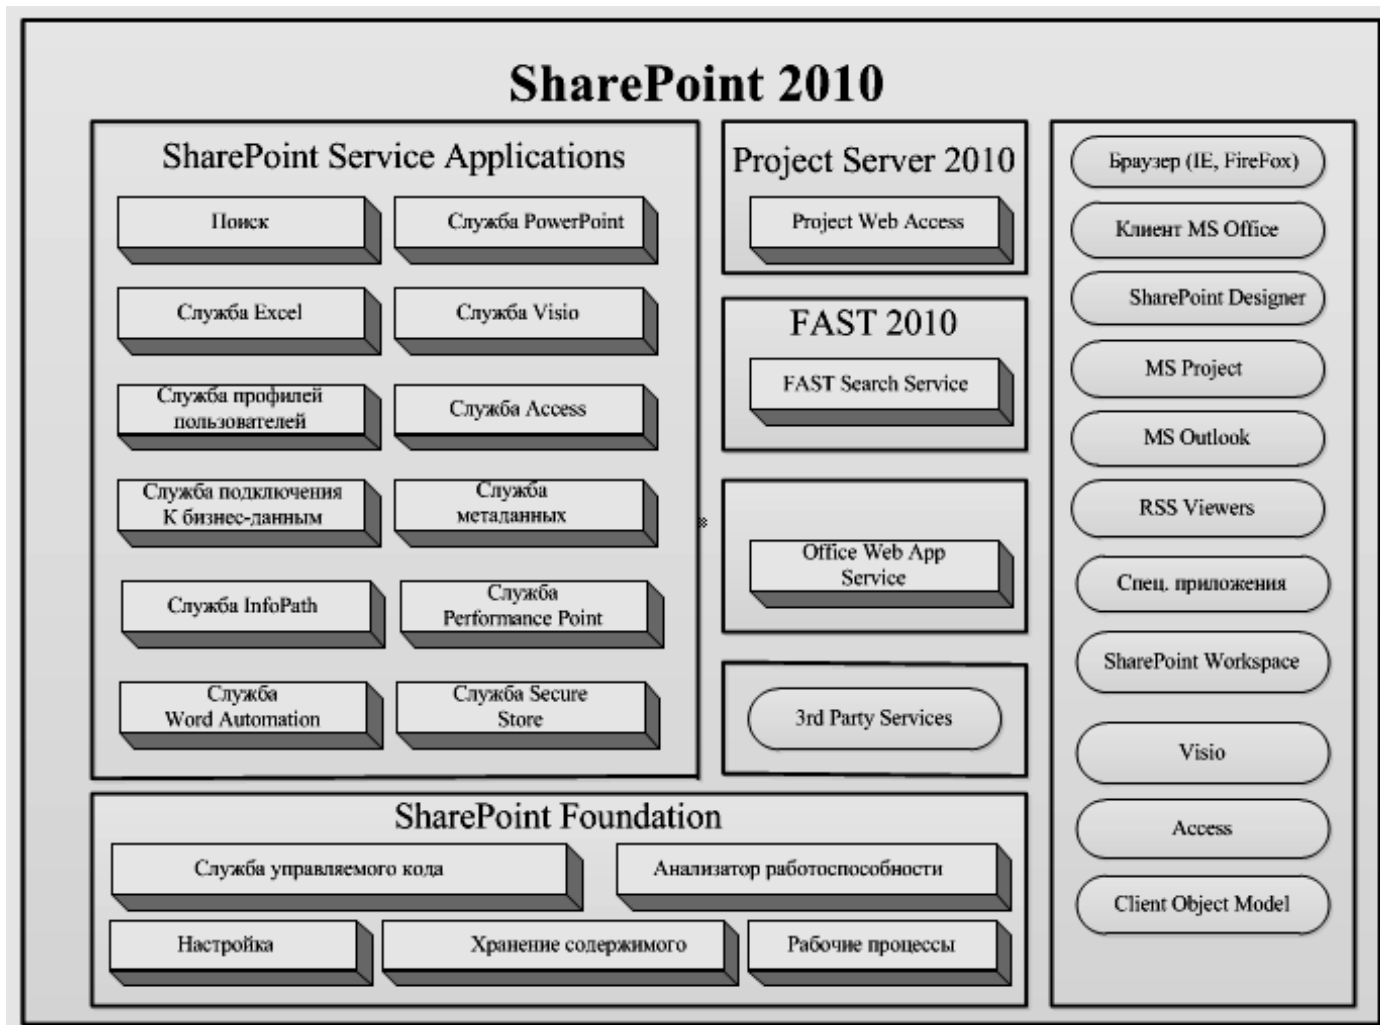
SharePoint 2010

SharePoint Service Applications

Поиск

Служба PowerPoint

Служба Excel

Служба Visio

Служба профилей пользователей

Служба Access

Служба подключения К бизнес-данным

Служба метаданных

Служба InfoPath

Служба Performance Point

Служба Word Automation

Служба Secure Store

Project Server 2010

Project Web Access

FAST 2010

FAST Search Service

Office Web App Service

3rd Party Services

Браузер (IE, FireFox)

Клиент MS Office

SharePoint Designer

MS Project

MS Outlook

RSS Viewers

Спец. приложения

SharePoint Workspace

Visio

Access

Client Object Model

SharePoint Foundation

Служба управляемого кода

Анализатор работоспособности

Настройка

Хранение содержимого

Рабочие процессы